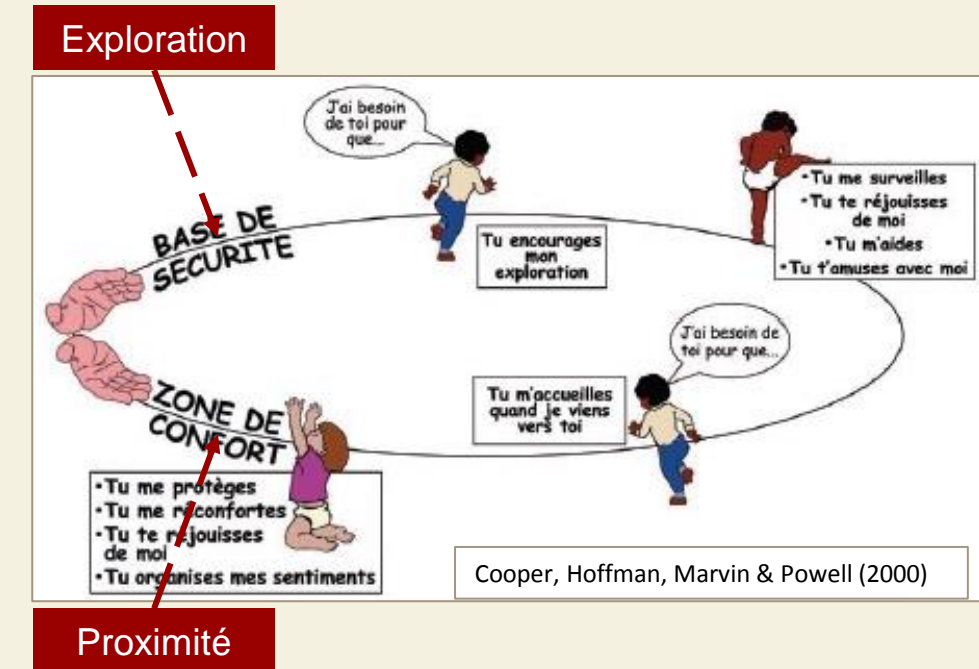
Exploration

J'ai besoin de toi pour que...

BASE DE SECURITE

Tu encourages mon exploration

•Tu me surveilles
•Tu te réjouisses de moi
•Tu m'aides
•Tu t'amuses avec moi

J'ai besoin de toi pour que...

Tu m'accueilles quand je viens vers toi

ZONE DE CONFORT

•Tu me protèges
•Tu me réconfortes
•Tu te réjouisses de moi
•Tu organises mes sentiments

Cooper, Hoffman, Marvin & Powell (2000)

Proximité